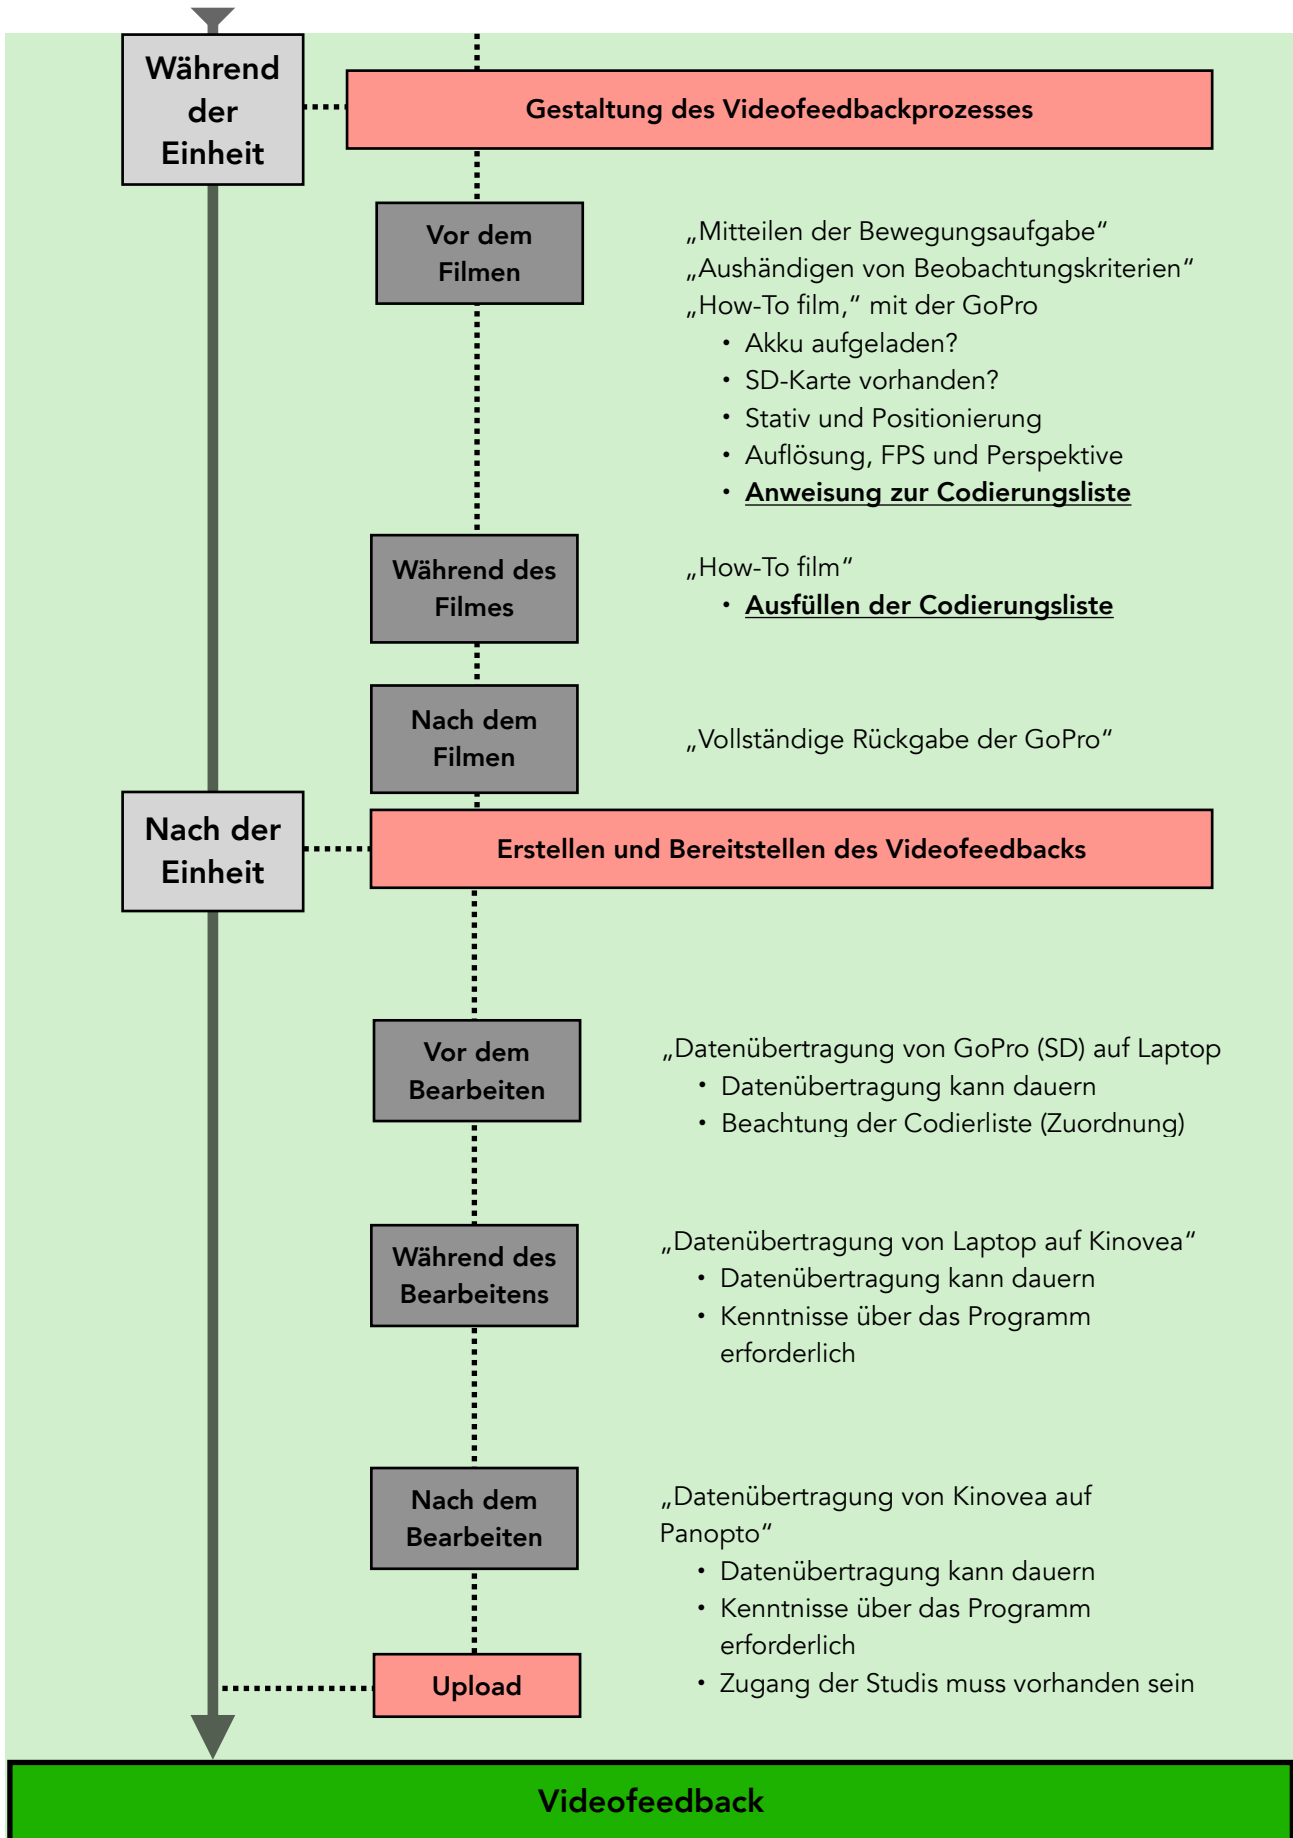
Während der Einheit

Gestaltung des Videofeedbackprozesses

Vor dem Filmen

„Mitteilen der Bewegungsaufgabe“
„Aushändigen von Beobachtungskriterien“
„How-To film,“ mit der GoPro
• Akku aufgeladen?
• SD-Karte vorhanden?
• Stativ und Positionierung
• Auflösung, FPS und Perspektive
• Anweisung zur Codierungsliste

Während des Filmes

„How-To film“
• Ausfüllen der Codierungsliste

Nach dem Filmen

„Vollständige Rückgabe der GoPro“

Nach der Einheit

Erstellen und Bereitstellen des Videofeedbacks

Vor dem Bearbeiten

„Datenübertragung von GoPro (SD) auf Laptop
• Datenübertragung kann dauern
• Beachtung der Codierliste (Zuordnung)

Während des Bearbeitens

„Datenübertragung von Laptop auf Kinovea“
• Datenübertragung kann dauern
• Kenntnisse über das Programm erforderlich

Nach dem Bearbeiten

„Datenübertragung von Kinovea auf Panopto“
• Datenübertragung kann dauern
• Kenntnisse über das Programm erforderlich
• Zugang der Studis muss vorhanden sein

Upload

Videofeedback